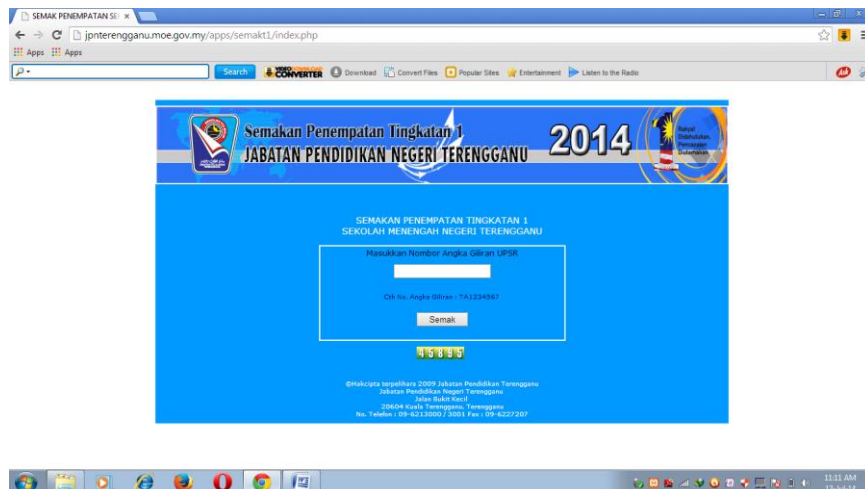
SEMAK PENEMPATAN SE ×

jpnterengganu.moe.gov.my/apps/semakt1/index.php

Apps Apps

Search VIDEO DOWNLOAD CONVERTER Download Convert Files Popular Sites Entertainment Listen to the Radio

Semakan Penempatan Tingkatan 1
JABATAN PENDIDIKAN NEGERI TERENGGANU
2014

Rakyat Didahulukan, Pencapaian Diutamakan

SEMAKAN PENEMPATAN TINGKATAN 1
SEKOLAH MENENGAH NEGERI TERENGGANU

Masukkan Nombor Angka Giliran UPSR

Cth No. Angka Giliran : TA1234567

Semak

45895

©Hakcipta terpelihara 2009 Jabatan Pendidikan Terengganu
Jabatan Pendidikan Negeri Terengganu
Jalan Bukit Kecil
20604 Kuala Terengganu, Terengganu
No. Telefon : 09-6213000 / 3001 Fax : 09-6227207

11:11 AM